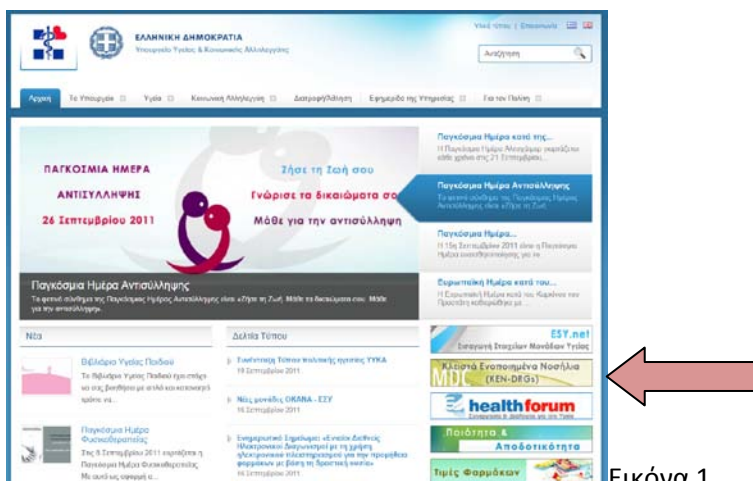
ΕΛΛΗΝΙΚΗ ΔΗΜΟΚΡΑΤΙΑ
Υπουργείο Υγείας & Κοινωνικής Αλληλεγγύης

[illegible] | Επικοινωνία

Αναζήτηση

Αρχική | Το Υπουργείο | Υγεία | Κοινωνική Αλληλεγγύη | Διατροφή/Άθληση | Εφημερίδα της Υπηρεσίας | Για τον Πολίτη

ΠΑΓΚΟΣΜΙΑ ΗΜΕΡΑ ΑΝΤΙΣΥΛΛΗΨΗΣ 26 Σεπτεμβρίου 2011

Ζήσε τη Ζωή σου
Γνώρισε τα δικαιώματά σο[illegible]
Μάθε για την αντισύλληψη

Παγκόσμια Ημέρα Αντισύλληψης
Το φετινό σύνθημα της Παγκόσμιας Ημέρας Αντισύλληψης είναι «Ζήσε τη Ζωή. Μάθε τα δικαιώματα σου. Μάθε για την αντισύλληψη».

Παγκόσμια Ημέρα κατά της...
Η Παγκόσμια Ημέρα Αλτσχάιμερ εορτάζεται κάθε χρόνο στις 21 Σεπτεμβρίου...

Παγκόσμια Ημέρα Αντισύλληψης
Το φετινό σύνθημα της Παγκόσμιας Ημέρας Αντισύλληψης είναι «Ζήσε τη Ζωή...

Παγκόσμια Ημέρα...
Η 15η Σεπτεμβρίου 2011 είναι η Παγκόσμια Ημέρα ενεσοθεραπείας, για το

Ευρωπαϊκή Ημέρα κατά του...
Η Ευρωπαϊκή Ημέρα κατά του Καρκίνου του Προστάτη καθιερώθηκε με

Νέα

Βιβλιάριο Υγείας Παιδιού
Το Βιβλιάριο Υγείας Παιδιού εγκαινιάζει και στις διευθύνσεις με αυτό και κοινωνική χρόνια να...

Παγκόσμια Ημέρα Φυσικοθεραπείας
Στις 8 Σεπτεμβρίου 2011 εορτάζεται η Παγκόσμια Ημέρα Φυσικοθεραπείας. Με αυτό ως αφορμή ο...

Δελτία Τύπου

Ενημέρωση Τύπου πολιτικής εφημερίας ΥΥΚΑ
19 Σεπτεμβρίου 2011

Νέες μονάδες ΟΚΑΝΑ - ΕΣΥ
16 Σεπτεμβρίου 2011

Ενημερωτική Συνάντηση: «Εναρξη Διεθνούς Ηλεκτρονικού Διαγωνισμού με τη χρήση ηλεκτρονικού πλειστηριασμού για την προμήθεια φαρμάκων με βάση τη δραστική ουσία»
16 Σεπτεμβρίου 2011

ESY.net
Εισαγωγή Στοιχείων Μονάδων Υγείας

Κλειστά Ενοποιημένα Νοσήλια (KEN-DRGs)

healthforum

Ποιότητα & Αποδοτικότητα

Τιμές Φαρμάκων

Εικόνα 1